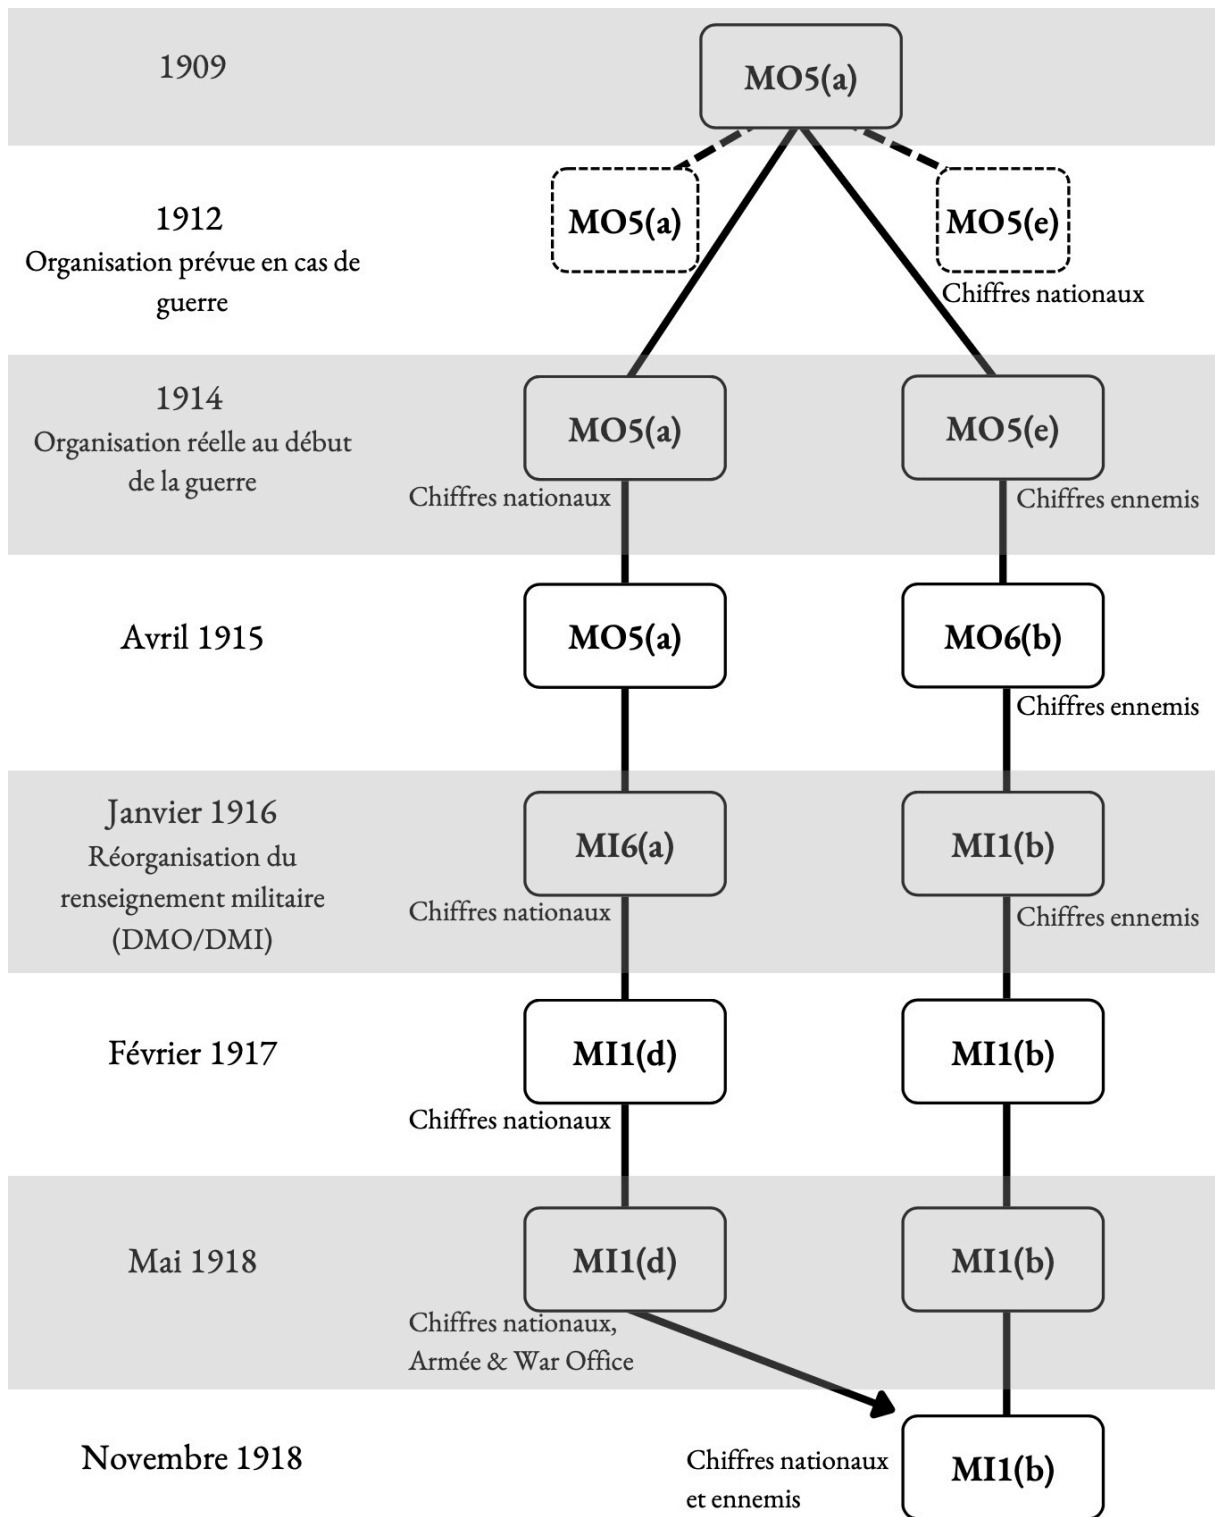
1909

MO5(a)

1912
Organisation prévue en cas de guerre

MO5(a)

MO5(e)
Chiffres nationaux

1914
Organisation réelle au début de la guerre

MO5(a)
Chiffres nationaux

MO5(e)
Chiffres ennemis

Avril 1915

MO5(a)

MO6(b)
Chiffres ennemis

Janvier 1916
Réorganisation du renseignement militaire (DMO/DMI)

MI6(a)
Chiffres nationaux

MI1(b)
Chiffres ennemis

Février 1917

MI1(d)
Chiffres nationaux

MI1(b)

Mai 1918

MI1(d)
Chiffres nationaux, Armée & War Office

MI1(b)

Novembre 1918

Chiffres nationaux et ennemis

MI1(b)